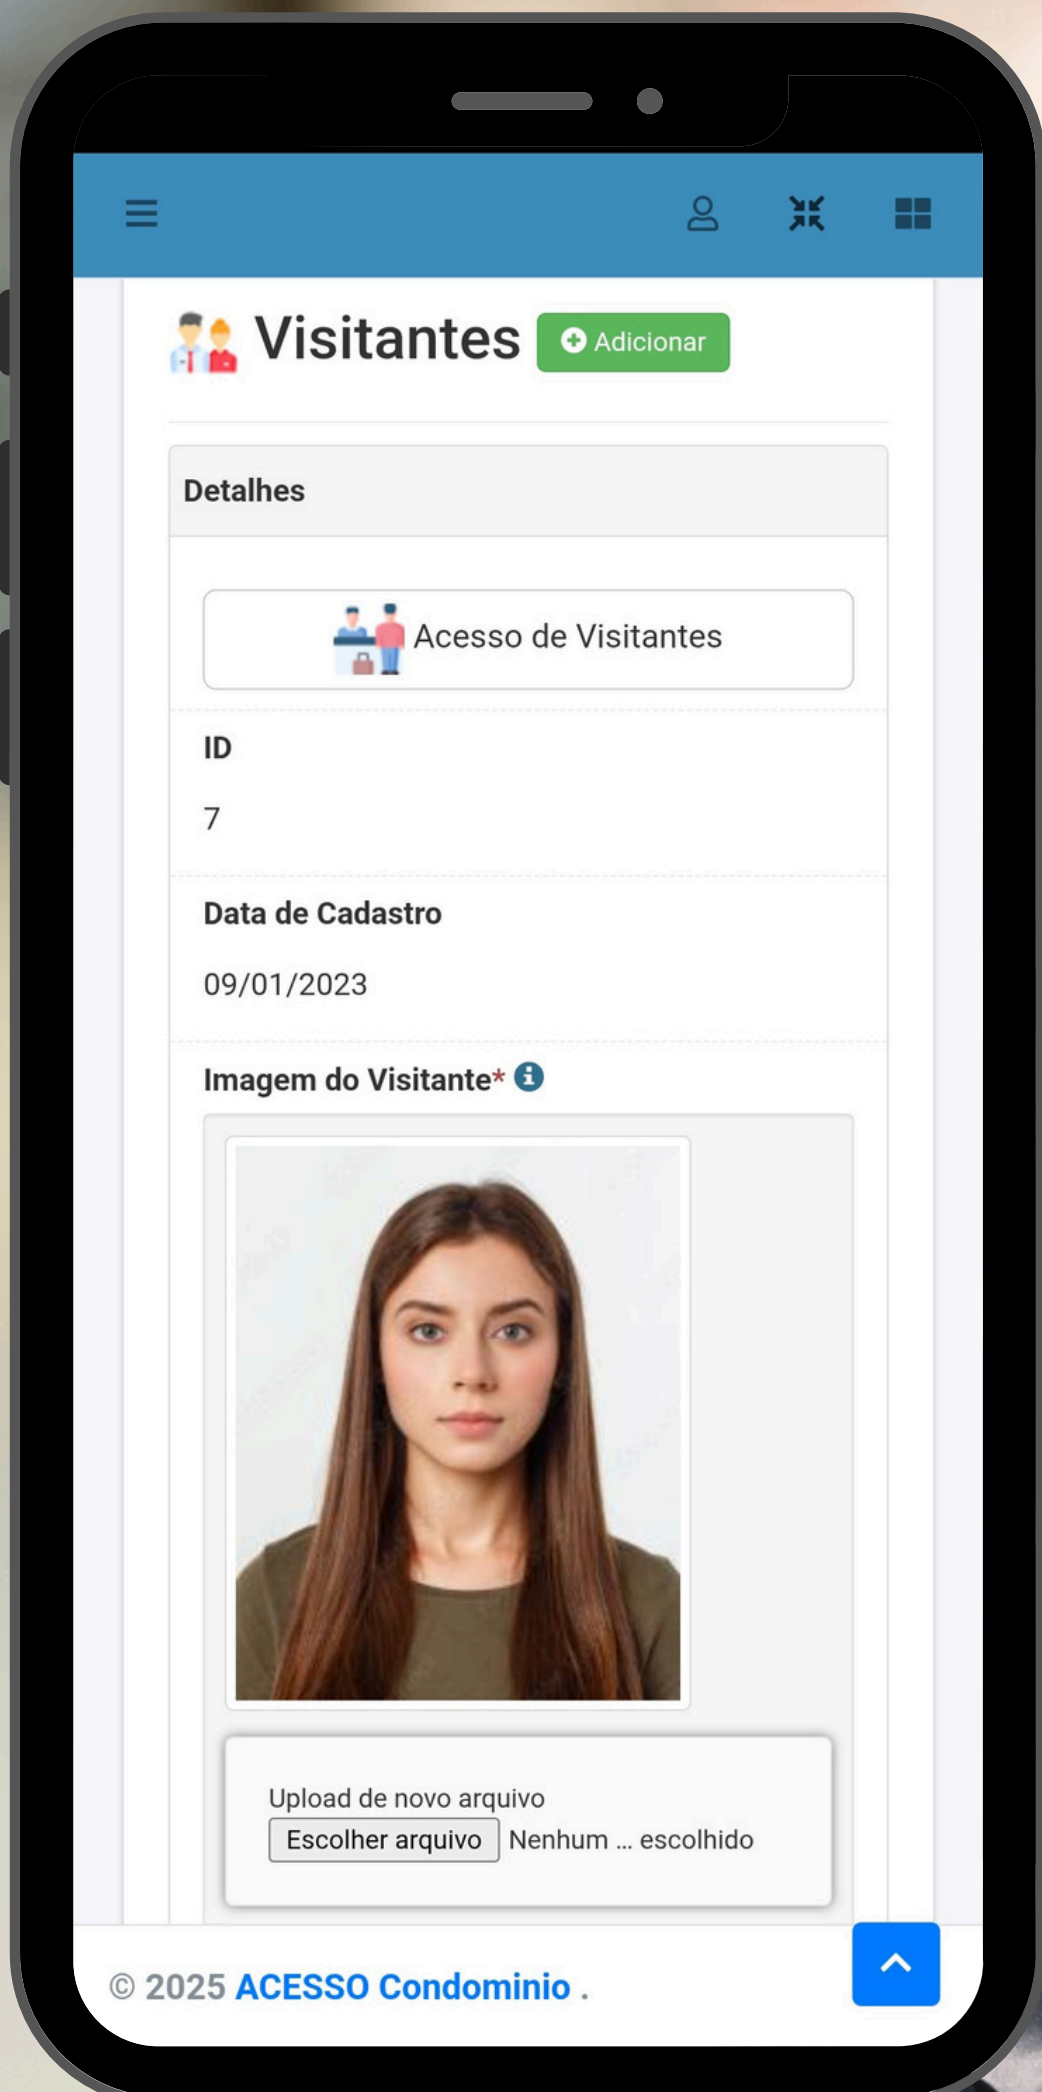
Visitantes

Adicionar

Detalhes

Acesso de Visitantes

ID

7

Data de Cadastro

09/01/2023

Imagem do Visitante*

Upload de novo arquivo

Escolher arquivo

Nenhum ... escolhido

© 2025 ACESSO Condominio .